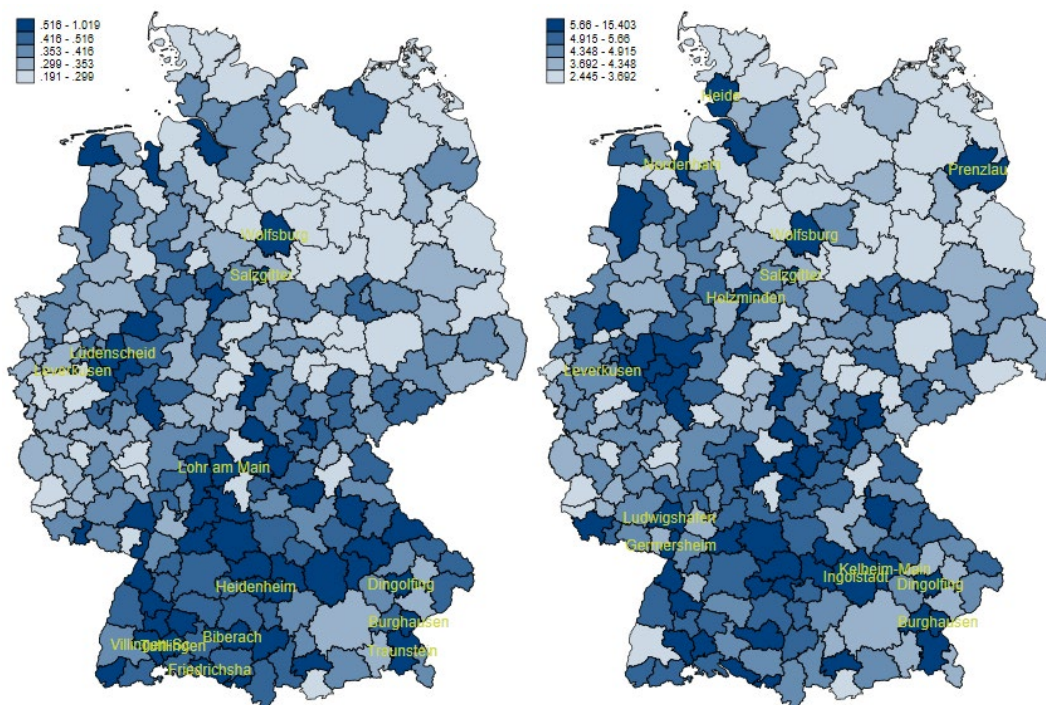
.516 - 1.019
.416 - .516
.353 - .416
.299 - .353
.191 - .299

Wolfsburg
Salzgitter
Lüdenscheid
Leverkusen
Lohr am Main
Heidenheim
Dingolfing
Biberach
Villingen
Tuttlingen
Friedrichsha
Burghausen
Traunstein

5.66 - 15.403
4.915 - 5.66
4.348 - 4.915
3.692 - 4.348
2.445 - 3.692

Heide
Nordenham
Prenzlau
Wolfsburg
Salzgitter
Holzminden
Leverkusen
Ludwigshafen
Germersheim
Kelheim-Main
Ingolstadt
Dingolfing
Burghausen